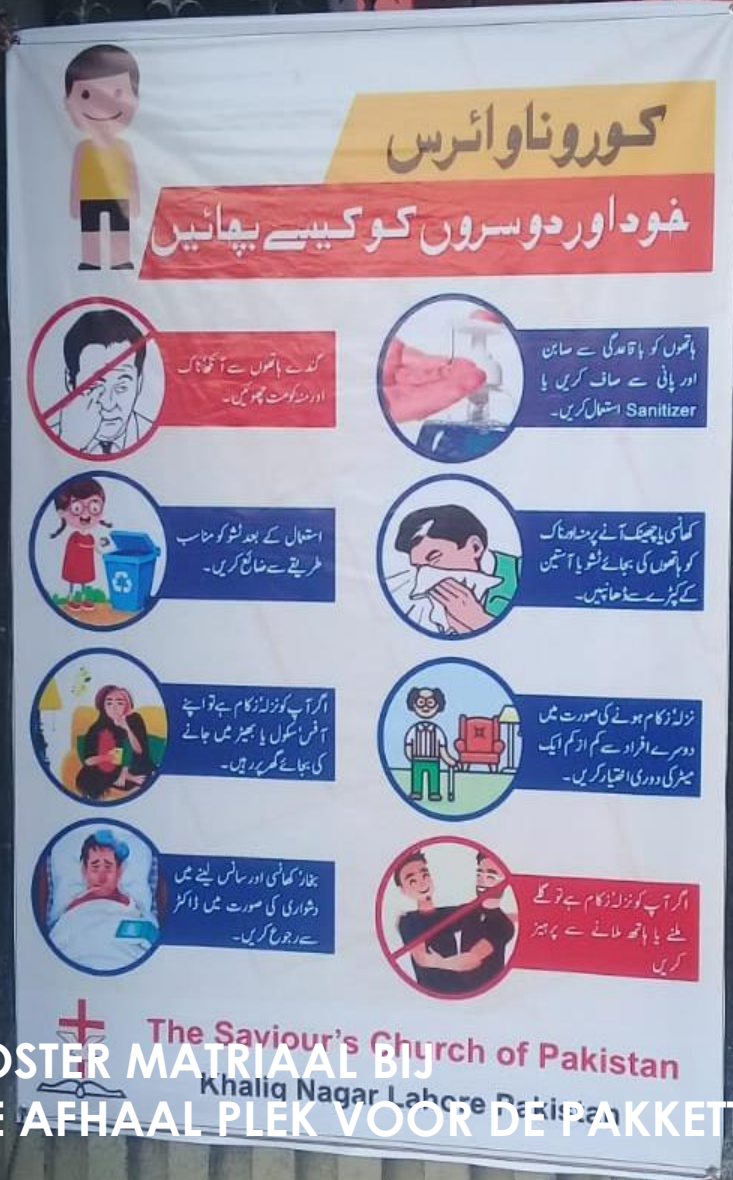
کورونا وائرس

خود اور دوسروں کو کیسے بچائیں

ہاتھوں کو باقاعدگی سے صابن اور پانی سے صاف کریں یا Sanitizer استعمال کریں۔

گندے ہاتھوں سے آنکھ ناک اور منہ کو مت چھوئیں۔

کھانسی یا چھینک آنے پر منہ اور ناک کو ہاتھوں کی بجائے ٹشو یا آستین کے کپڑے سے ڈھانپیں۔

استعمال کے بعد ٹشو کو مناسب طریقے سے ضائع کریں۔

نزلہ زکام ہونے کی صورت میں دوسرے افراد سے کم از کم ایک میٹر کی دوری اختیار کریں۔

اگر آپ کو نزلہ زکام ہے تو اپنے آفس، سکول یا بھیڑ میں جانے کی بجائے گھر رہیں۔

اگر آپ کو نزلہ زکام ہے تو گلے ملنے یا ہاتھ ملانے سے پرہیز کریں

بخار، کھانسی اور سانس لینے میں دشواری کی صورت میں ڈاکٹر سے رجوع کریں۔

The Saviour's Church of Pakistan
Khaliq Nagar Lahore Pakistan

OSTER MATRIAAL BIJ
E AFHAAL PLEK VOOR DE PAKKETT